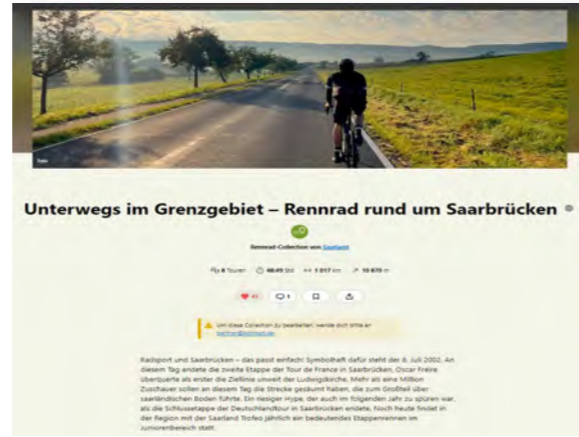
Unterwegs im Grenzgebiet – Rennrad rund um Saarbrücken

Rennrad-Collection von Saarland

8 Touren 48:45 Std 1.017 km 10.870 m

41 1

Um diese Collection zu bearbeiten, wende dich bitte an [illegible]

Radsport und Saarbrücken – das passt einfach! Symbolhaft dafür steht der 6. Juli 2002. An diesem Tag endete die zweite Etappe der Tour de France in Saarbrücken. Oscar Freire überquerte als erster die Ziellinie unweit der Ludwigskirche. Mehr als eine Million Zuschauer sollen an diesem Tag die Strecke gesäumt haben, die zum Großteil über saarländischen Boden führte. Ein riesiger Hype, der auch im folgenden Jahr zu spüren war, als die Schlussetappe der Deutschlandtour in Saarbrücken endete. Noch heute findet in der Region mit der Saarland Trofeo jährlich ein bedeutendes Etappenrennen im Juniorenbereich statt.